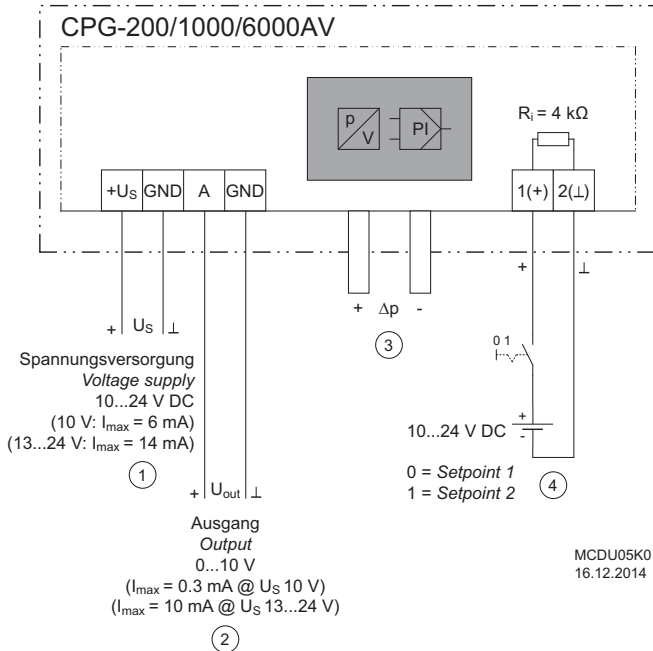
CPG-200/1000/6000AV

p
V
PI

$R_i = 4\ k\Omega$

$+U_S$ GND A GND

1(+) 2(⊥)

+ ⊥

+ Δp -

③

0 1

+ $U_S$ ⊥

Spannungsversorgung
*Voltage supply*
10...24 V DC
(10 V: $I_{max}$ = 6 mA)
(13...24 V: $I_{max}$ = 14 mA)

①

10...24 V DC + -

0 = *Setpoint 1*
1 = *Setpoint 2*

④

+ $U_{out}$ ⊥

Ausgang
*Output*
0...10 V
($I_{max}$ = 0.3 mA @ $U_S$ 10 V)
($I_{max}$ = 10 mA @ $U_S$ 13...24 V)

②

MCDU05K0
16.12.2014